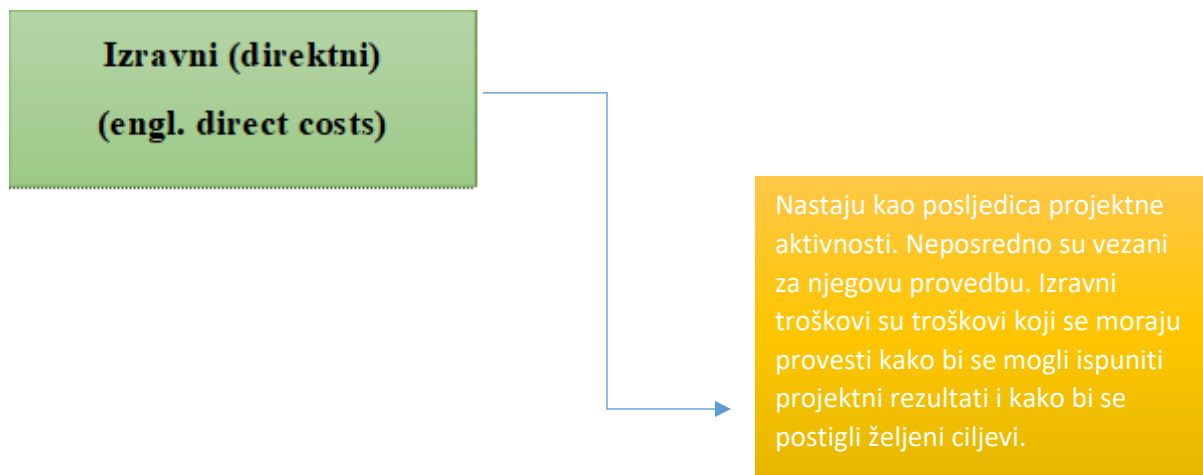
Izravni (direktni)

(engl. direct costs)

Nastaju kao posljedica projektne aktivnosti. Neposredno su vezani za njegovu provedbu. Izravni troškovi su troškovi koji se moraju provesti kako bi se mogli ispuniti projektni rezultati i kako bi se postigli željeni ciljevi.